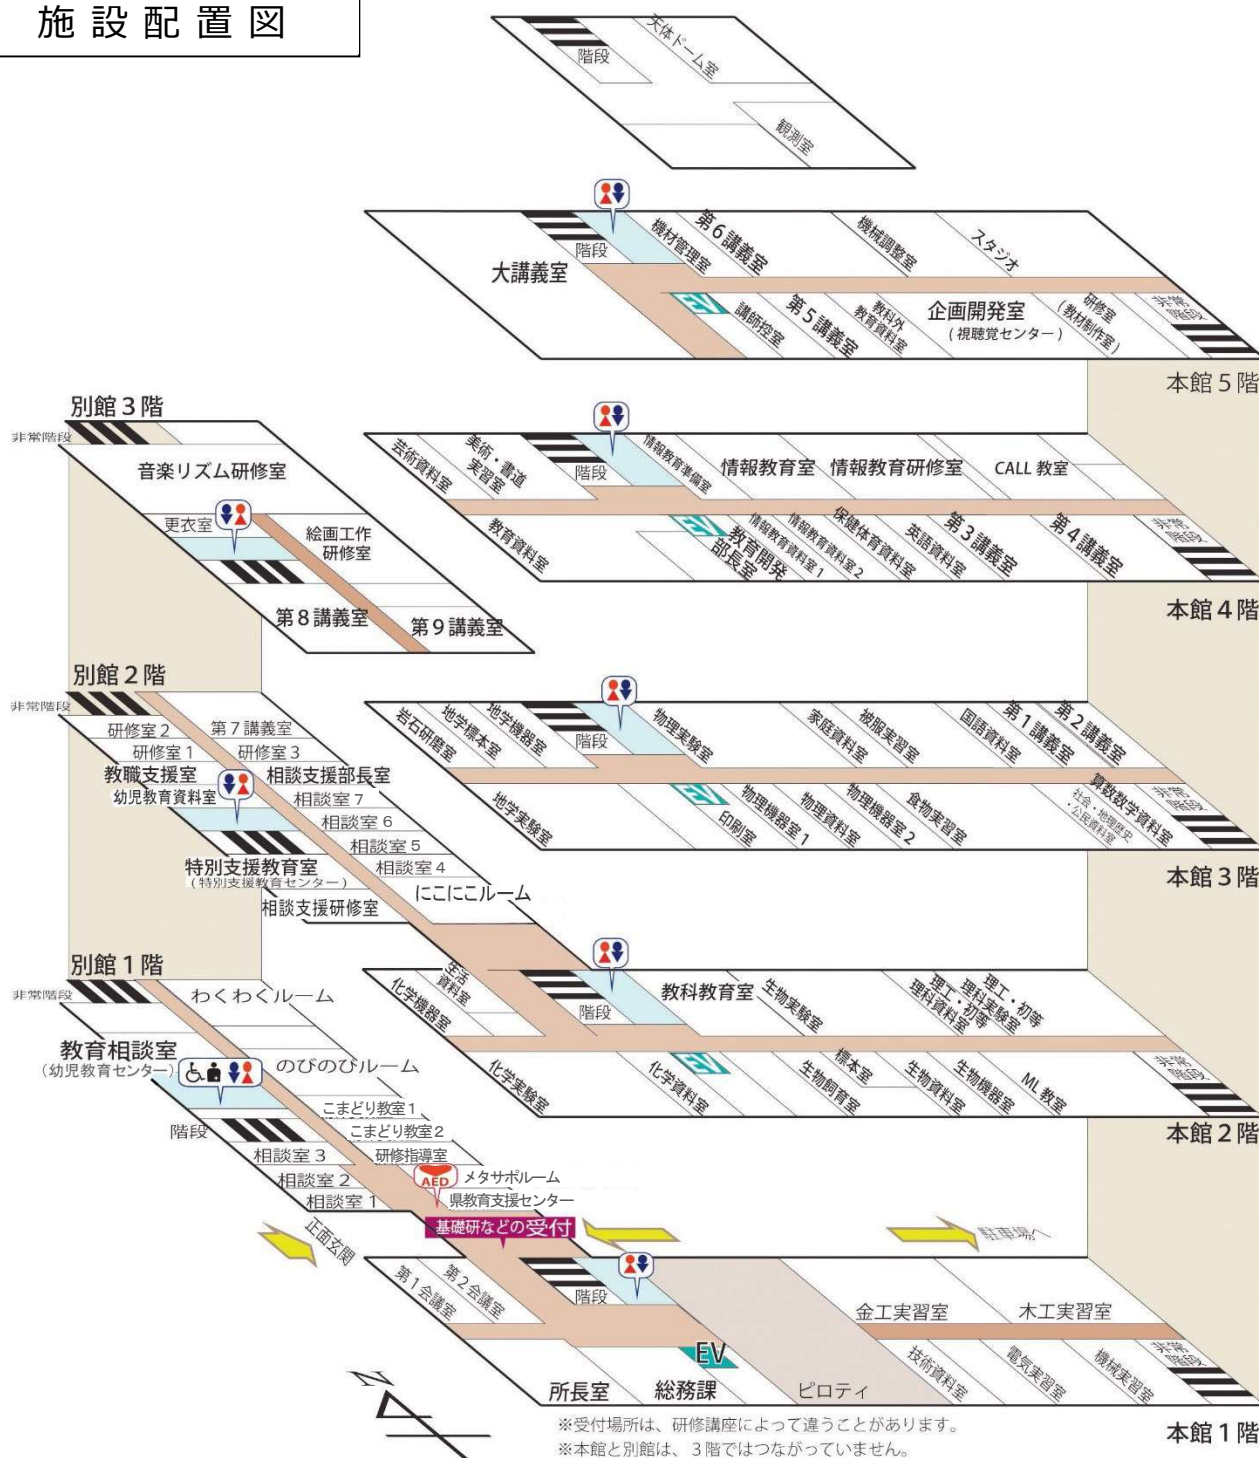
施設配置図

階段
天体ドーム室
観測室

大講義室
階段
機材管理室
第6講義室
機械調整室
スタジオ
EV
講師控室
第5講義室
教科外教育資料室
企画開発室
（視聴覚センター）
研修室（教材制作室）
非常階段
本館5階

別館3階
非常階段
音楽リズム研修室
更衣室
絵画工作研修室
第8講義室
第9講義室

芸術資料室
美術・書道実習室
階段
情報教育準備室
情報教育室
情報教育研修室
CALL教室
教育資料室
EV
教育開発部長室
情報教育資料室1
情報教育資料室2
保健体育資料室
英語資料室
第3講義室
第4講義室
非常階段
本館4階

別館2階
非常階段
研修室2
第7講義室
研修室1
研修室3
教職支援室
相談支援部長室
幼児教育資料室
相談室7
相談室6
相談室5
特別支援教育室
（特別支援教育センター）
相談室4
にこにこルーム
相談支援研修室

岩石研磨室
地学標本室
地学機器室
階段
物理実験室
家庭資料室
被服実習室
国語資料室
第1講義室
第2講義室
地学実験室
EV
印刷室
物理機器室1
物理資料室
物理機器室2
食物実習室
社会・地理歴史・公民資料室
算数数学資料室
非常階段
本館3階

別館1階
非常階段
わくわくルーム
教育相談室
（幼児教育センター）
のびのびルーム
階段
こまどり教室1
こまどり教室2
相談室3
研修指導室
相談室2
AED
メタサポルーム
相談室1
県教育支援センター
基礎研などの受付
正面玄関

化学機器室
生活資料室
階段
教科教育室
生物実験室
理工・初等理科資料室
理工・初等理科実験室
化学実験室
EV
化学資料室
生物飼育室
標本室
生物資料室
生物機器室
ML教室
非常階段
本館2階

駐車場へ
第1会議室
第2会議室
階段
金工実習室
木工実習室
EV
技術資料室
電気実習室
機械実習室
非常階段
所長室
総務課
ピロティ
※受付場所は、研修講座によって違うことがあります。
※本館と別館は、3階ではつながっていません。
本館1階
N